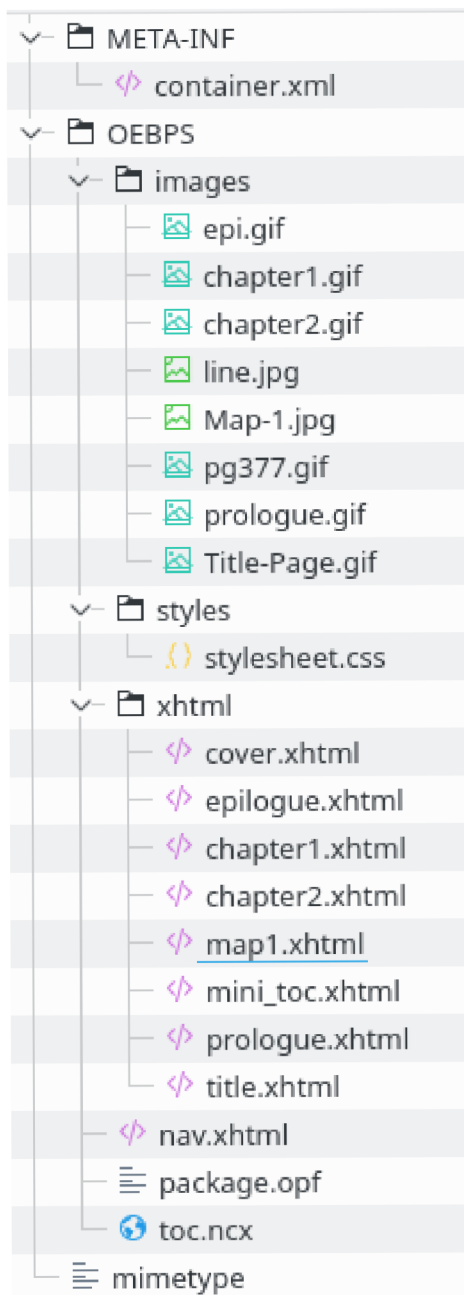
META-INF
container.xml
OEBPS
images
epi.gif
chapter1.gif
chapter2.gif
line.jpg
Map-1.jpg
pg377.gif
prologue.gif
Title-Page.gif
styles
stylesheet.css
xhtml
cover.xhtml
epilogue.xhtml
chapter1.xhtml
chapter2.xhtml
map1.xhtml
mini_toc.xhtml
prologue.xhtml
title.xhtml
nav.xhtml
package.opf
toc.ncx
mimetype